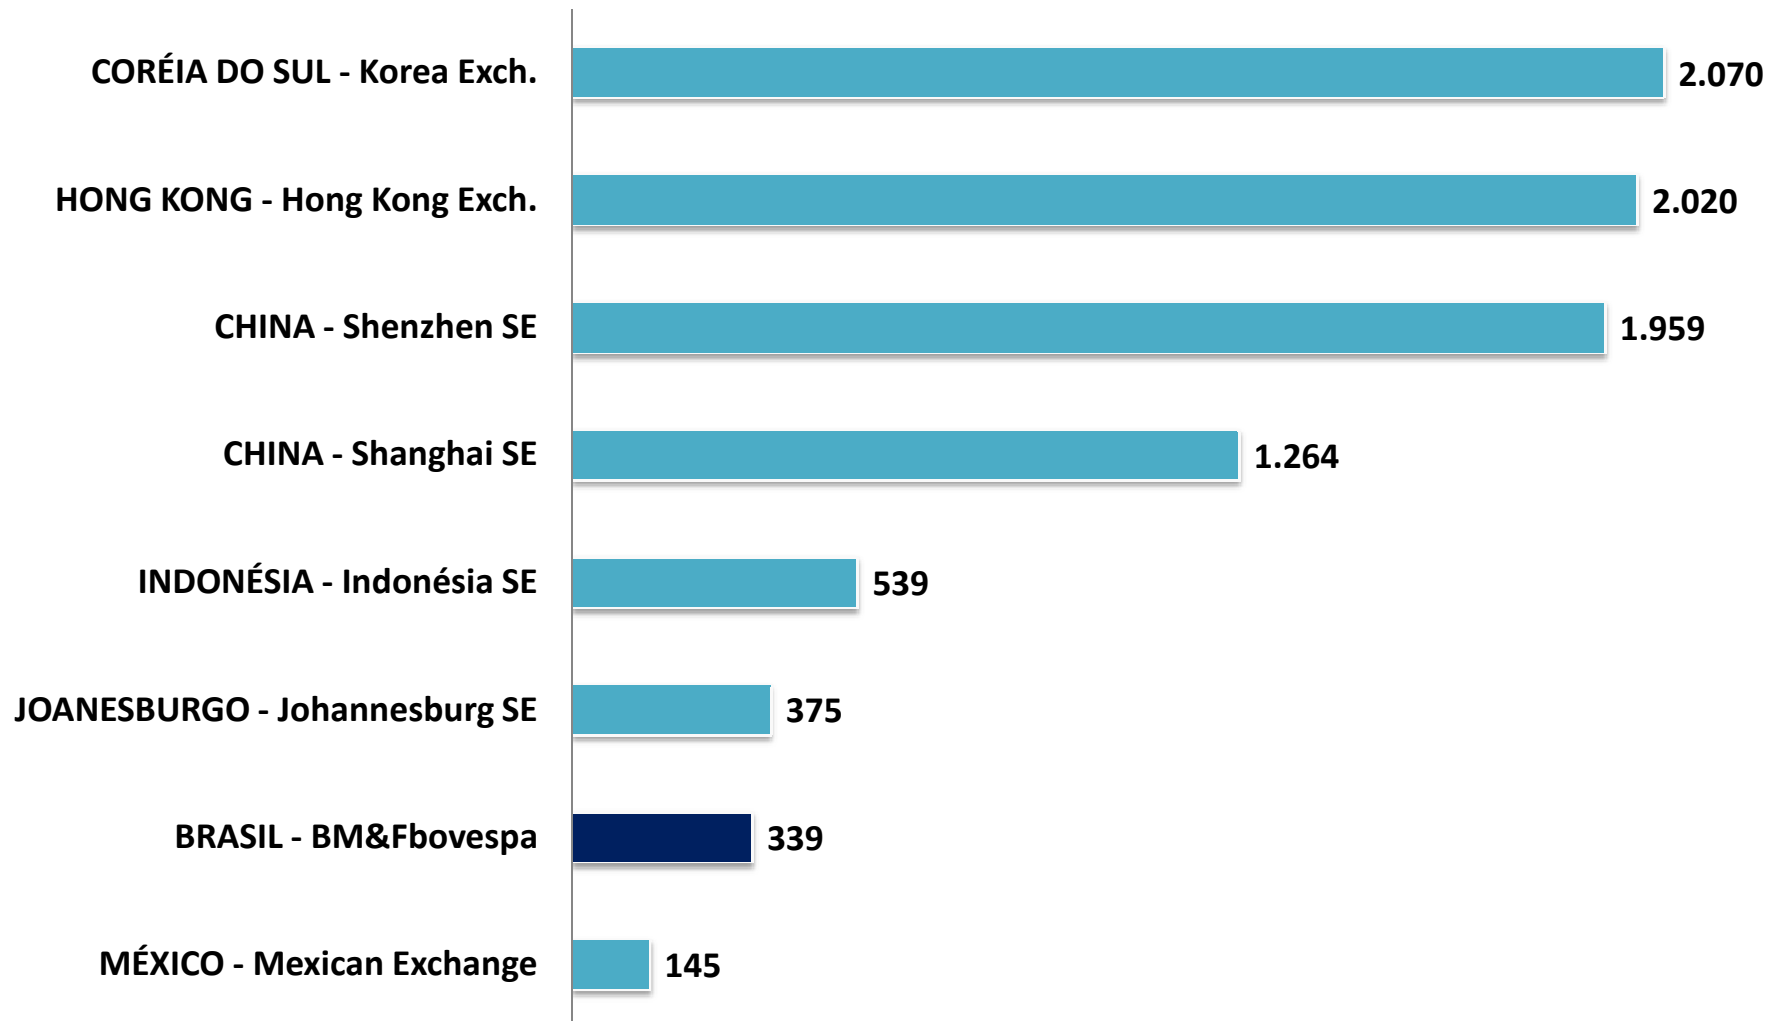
CORÉIA DO SUL - Korea Exch. 2.070

HONG KONG - Hong Kong Exch. 2.020

CHINA - Shenzhen SE 1.959

CHINA - Shanghai SE 1.264

INDONÉSIA - Indonésia SE 539

JOANESBURGO - Johannesburg SE 375

BRASIL - BM&Fbovespa 339

MÉXICO - Mexican Exchange 145